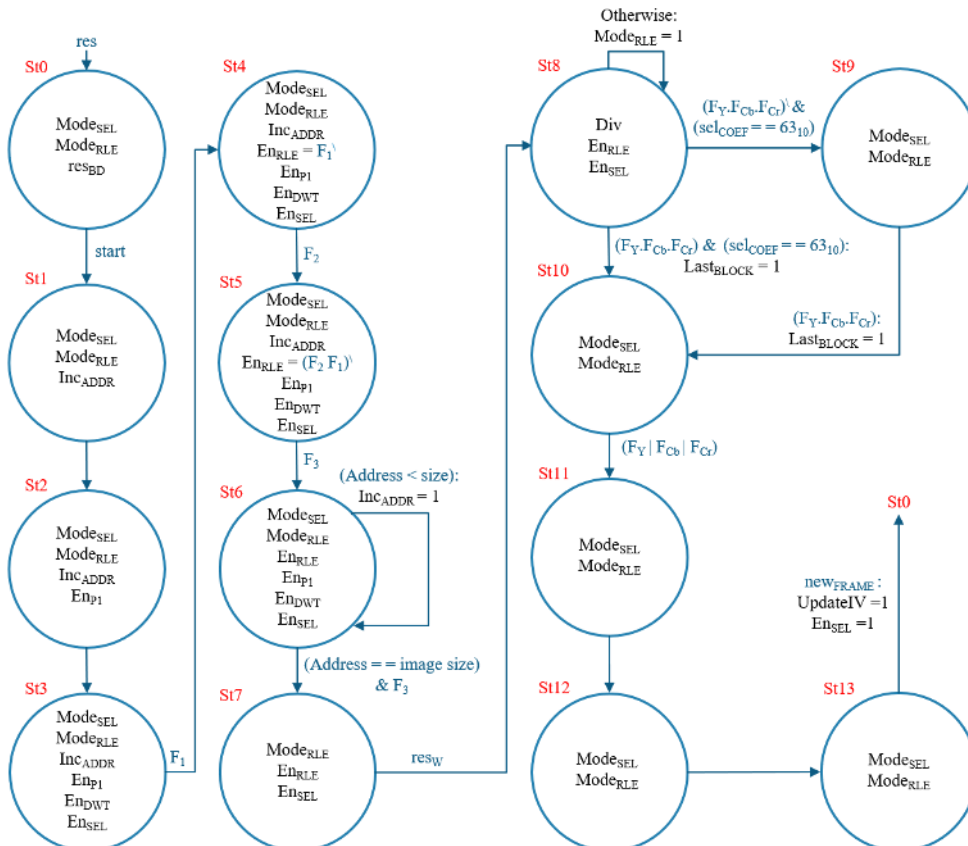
res

St0
Mode$_{SEL}$
Mode$_{RLE}$
res$_{BD}$

start

St1
Mode$_{SEL}$
Mode$_{RLE}$
Inc$_{ADDR}$

St2
Mode$_{SEL}$
Mode$_{RLE}$
Inc$_{ADDR}$
En$_{P1}$

St3
Mode$_{SEL}$
Mode$_{RLE}$
Inc$_{ADDR}$
En$_{P1}$
En$_{DWT}$
En$_{SEL}$

F$_1$

St4
Mode$_{SEL}$
Mode$_{RLE}$
Inc$_{ADDR}$
En$_{RLE}$ = F$_1$$'$
En$_{P1}$
En$_{DWT}$
En$_{SEL}$

F$_2$

St5
Mode$_{SEL}$
Mode$_{RLE}$
Inc$_{ADDR}$
En$_{RLE}$ = (F$_2$ F$_1$)$'$
En$_{P1}$
En$_{DWT}$
En$_{SEL}$

F$_3$

(Address < size):
Inc$_{ADDR}$ = 1

St6
Mode$_{SEL}$
Mode$_{RLE}$
En$_{RLE}$
En$_{P1}$
En$_{DWT}$
En$_{SEL}$

(Address = = image size)
& F$_3$

St7
Mode$_{RLE}$
En$_{RLE}$
En$_{SEL}$

res$_W$

Otherwise:
Mode$_{RLE}$ = 1

St8
Div
En$_{RLE}$
En$_{SEL}$

(F$_Y$.F$_{Cb}$.F$_{Cr}$)$'$ &
(sel$_{COEF}$ = = 63$_{10}$)

St9
Mode$_{SEL}$
Mode$_{RLE}$

(F$_Y$.F$_{Cb}$.F$_{Cr}$) & (sel$_{COEF}$ = = 63$_{10}$):
Last$_{BLOCK}$ = 1

St10
Mode$_{SEL}$
Mode$_{RLE}$

(F$_Y$.F$_{Cb}$.F$_{Cr}$):
Last$_{BLOCK}$ = 1

(F$_Y$ | F$_{Cb}$ | F$_{Cr}$)

St11
Mode$_{SEL}$
Mode$_{RLE}$

St0

new$_{FRAME}$ :
UpdateIV =1
En$_{SEL}$ =1

St12
Mode$_{SEL}$
Mode$_{RLE}$

St13
Mode$_{SEL}$
Mode$_{RLE}$